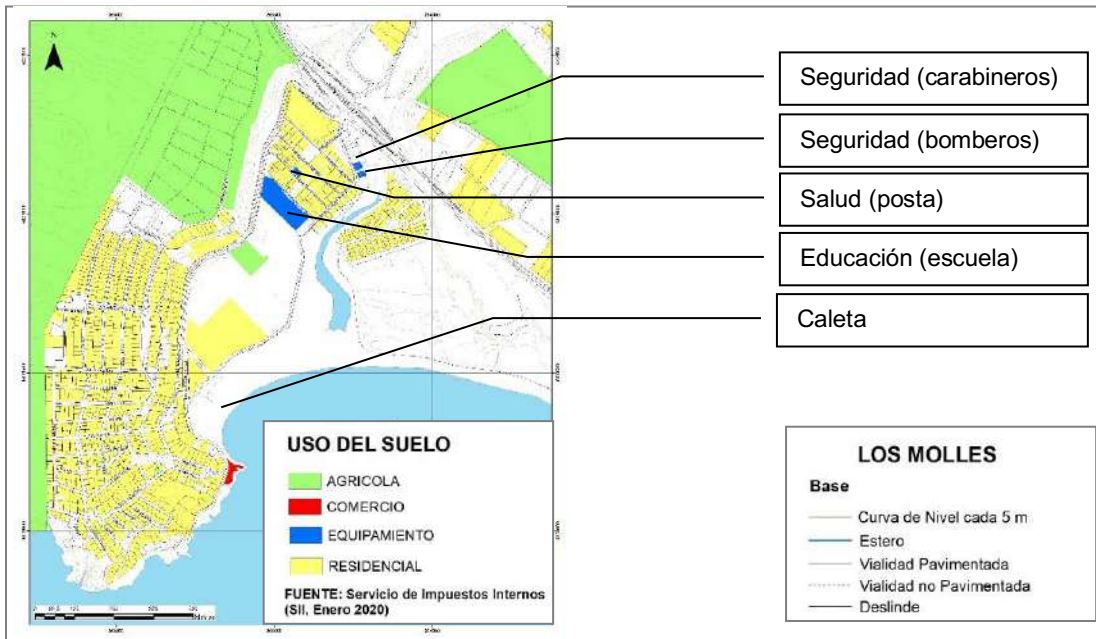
Seguridad (carabineros)

Seguridad (bomberos)

Salud (posta)

Educación (escuela)

Caleta

USO DEL SUELO

AGRICOLA

COMERCIO

EQUIPAMIENTO

RESIDENCIAL

FUENTE: Servicio de Impuestos Internos (SII, Enero 2020)

LOS MOLLES

Base

Curva de Nivel cada 5 m

Estero

Vialidad Pavimentada

Vialidad no Pavimentada

Deslinde